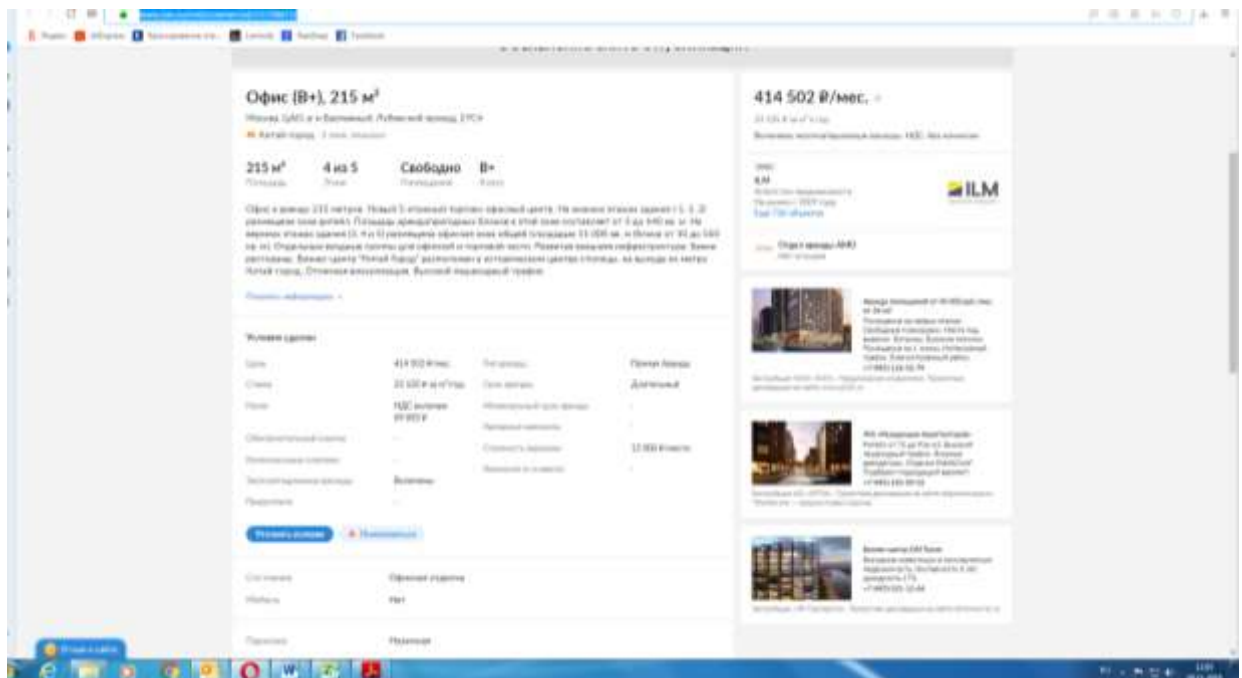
Офис (B+), 215 м²

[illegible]

215 м²
Площадь

4 из 5
Этаж

Свободно
Назначение

B+
Класс

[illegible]

Условия сделки

| Цена | 414 502 ₽/мес. | Тип аренды | Прямая аренда |
|---|---|---|---|
| Ставка | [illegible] | Срок аренды | Длительный |
| Налог | НДС включен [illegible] | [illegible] | - |
| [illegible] | - | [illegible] | - |
| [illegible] | - | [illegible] | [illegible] |
| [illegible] | Включены | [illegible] | - |
| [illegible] | - | | |

Уточнить условия

Состояние | Офисная отделка
Мебель | Нет
Парковка | Наземная

414 502 ₽/мес.

ILM

Отдел аренды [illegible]